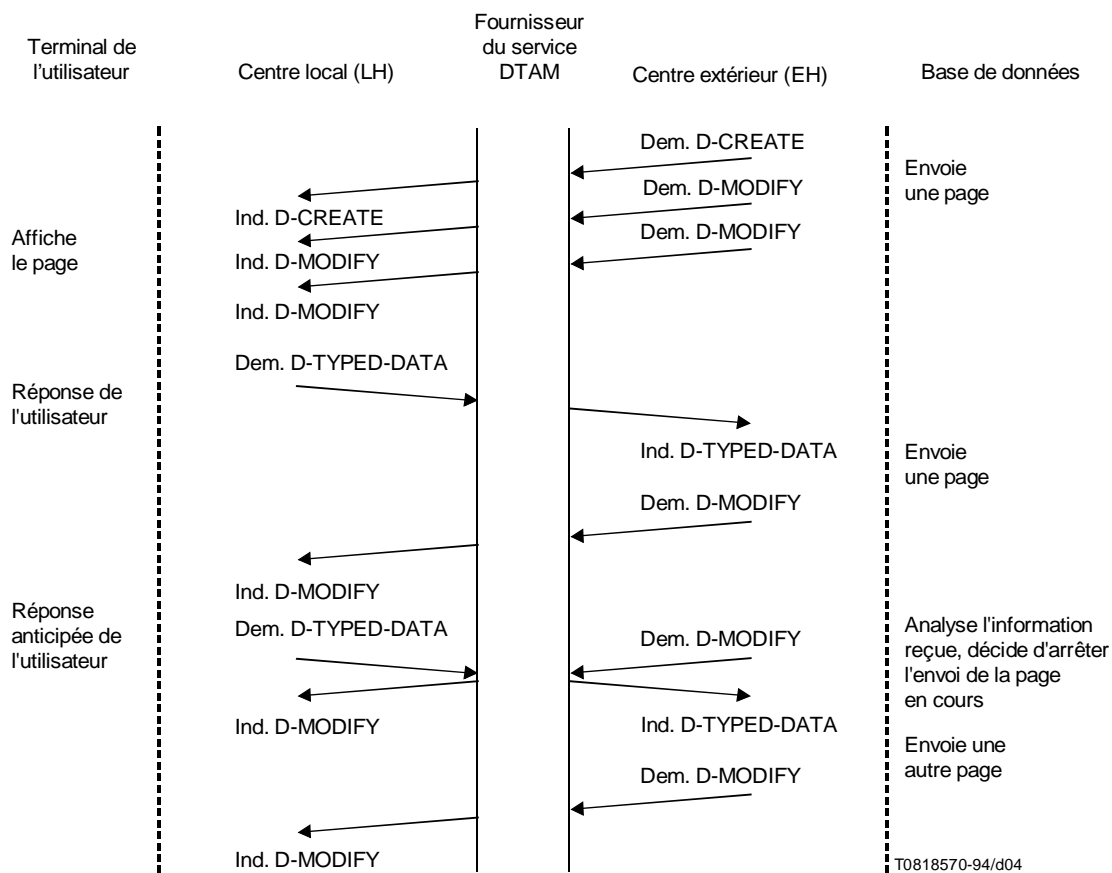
Terminal de l'utilisateur

Centre local (LH)

Fournisseur du service DTAM

Centre extérieur (EH)

Base de données

Dem. D-CREATE

Envoie une page

Dem. D-MODIFY

Ind. D-CREATE

Dem. D-MODIFY

Affiche le page

Ind. D-MODIFY

Ind. D-MODIFY

Dem. D-TYPED-DATA

Réponse de l'utilisateur

Ind. D-TYPED-DATA

Envoie une page

Dem. D-MODIFY

Ind. D-MODIFY

Réponse anticipée de l'utilisateur

Dem. D-TYPED-DATA

Dem. D-MODIFY

Analyse l'information reçue, décide d'arrêter l'envoi de la page en cours

Ind. D-MODIFY

Ind. D-TYPED-DATA

Envoie une autre page

Dem. D-MODIFY

Ind. D-MODIFY

T0818570-94/d04